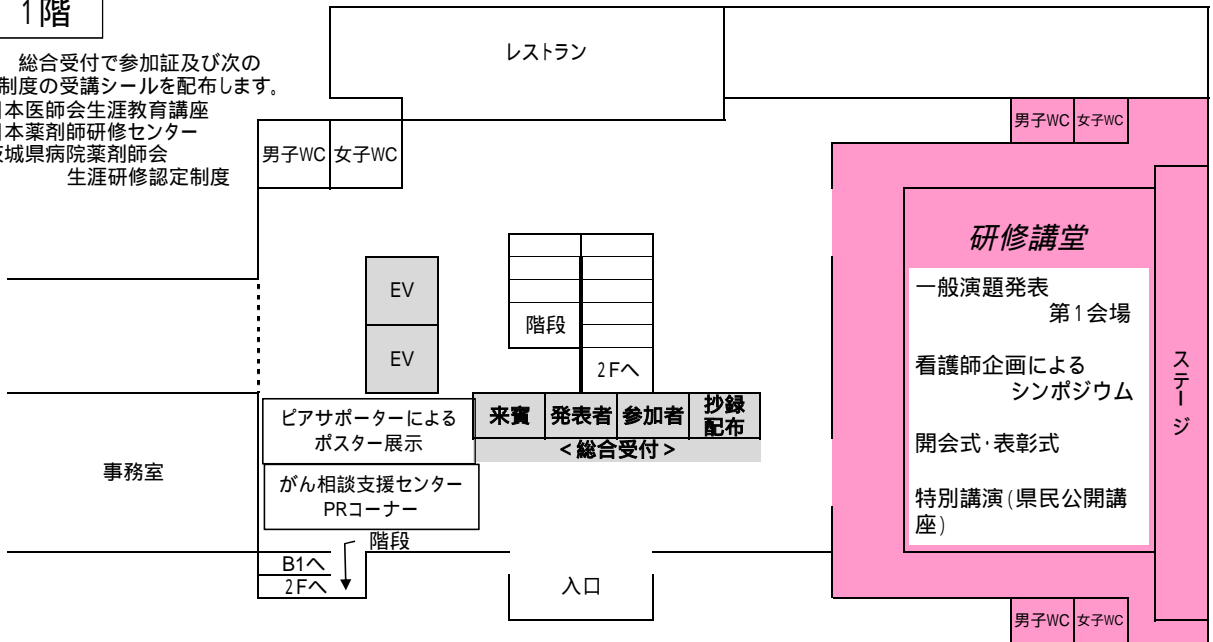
1階

総合受付で参加証及び次の
制度の受講シールを配布します。
日本医師会生涯教育講座
日本薬剤師研修センター
茨城県病院薬剤師会
生涯研修認定制度

レストラン

男子WC 女子WC

男子WC 女子WC

研修講堂

一般演題発表
第1会場

看護師企画による
シンポジウム

開会式･表彰式

特別講演(県民公開講座)

ステージ

EV

EV

階段

2Fへ

来賓 | 発表者 | 参加者 | 抄録配布

<総合受付>

ピアサポーターによる
ポスター展示

がん相談支援センター
PRコーナー

事務室

階段

B1へ
2Fへ

入口

男子WC 女子WC